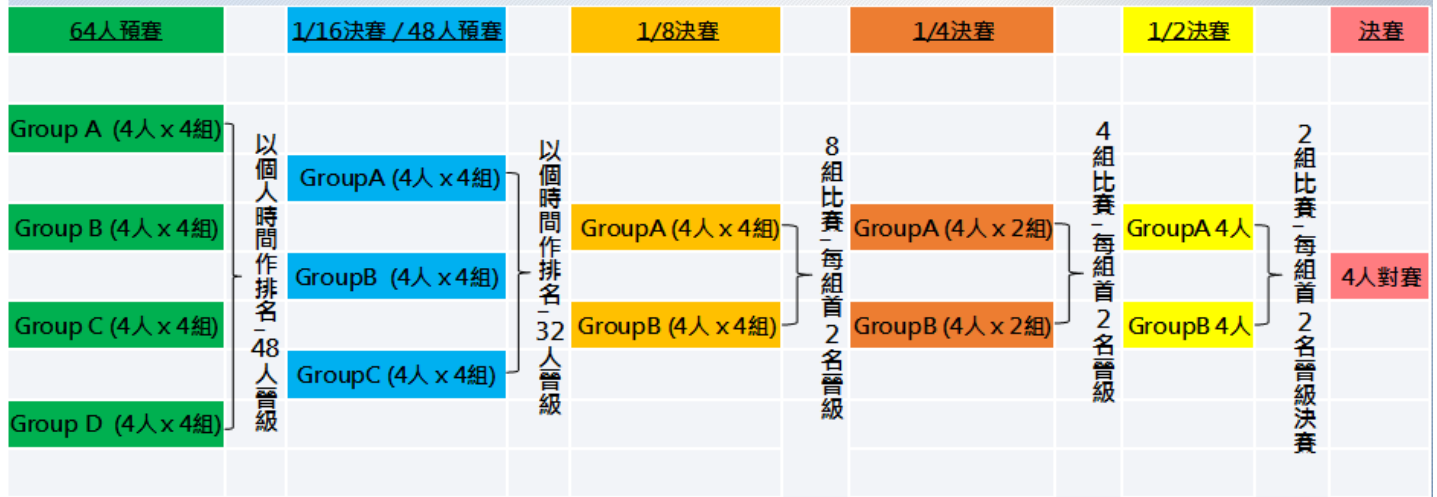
| 64人預賽 | | 1/16決賽 / 48人預賽 | | 1/8決賽 | | 1/4決賽 | | 1/2決賽 | | 決賽 |
|---|---|---|---|---|---|---|---|---|---|---|
| Group A (4人 x 4組) | 以個人時間作排名，48人晉級 | GroupA (4人 x 4組) | 以個時間作排名，32人晉級 | GroupA (4人 x 4組) | 8組比賽，每組首2名晉級 | GroupA (4人 x 2組) | 4組比賽，每組首2名晉級 | GroupA 4人 | 2組比賽，每組首2名晉級決賽 | 4人對賽 |
| Group B (4人 x 4組) | | GroupB (4人 x 4組) | | GroupB (4人 x 4組) | | GroupB (4人 x 2組) | | GroupB 4人 | | |
| Group C (4人 x 4組) | | GroupC (4人 x 4組) | | | | | | | | |
| Group D (4人 x 4組) | | | | | | | | | | |